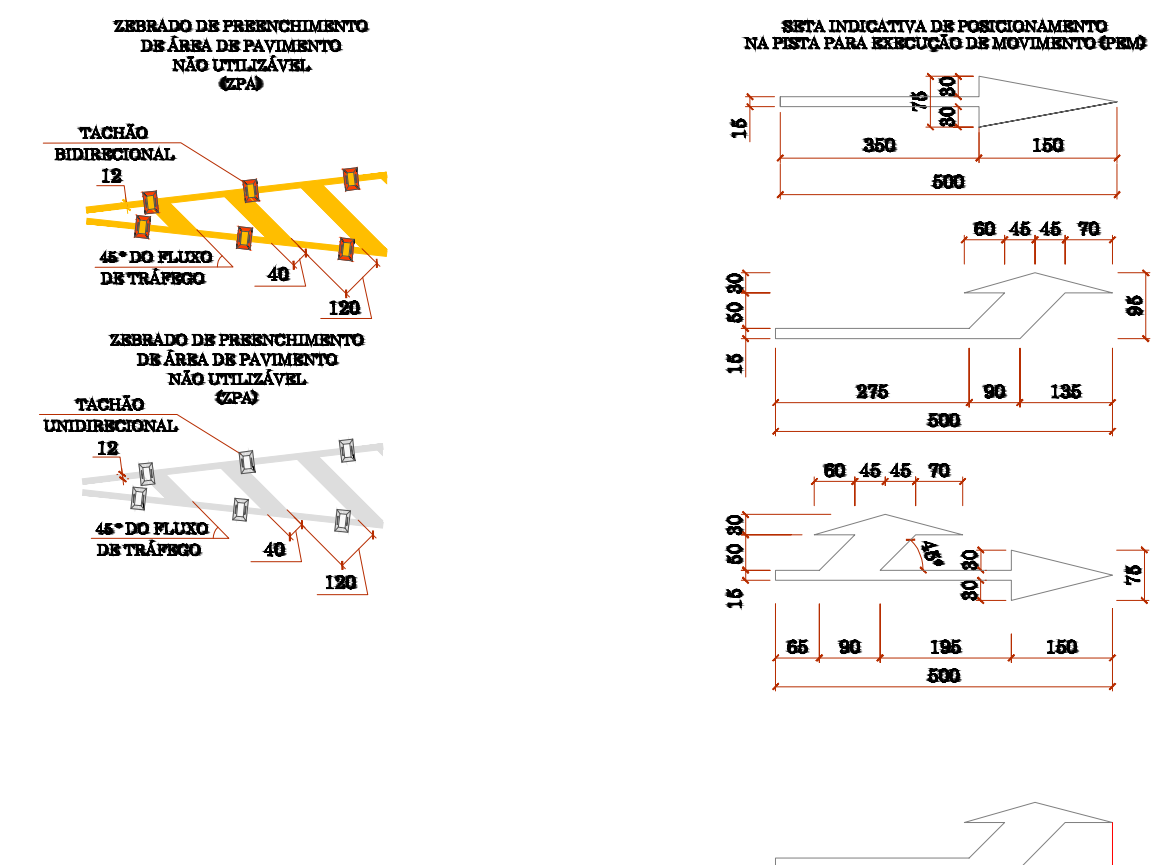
ZEBRADO DE PREENCHIMENTO DE ÁREA DE PAVIMENTO NÃO UTILIZÁVEL (ZPA)

TACHÃO BIDIRECIONAL

12

45° DO FLUXO DE TRÁFEGO

40

120

ZEBRADO DE PREENCHIMENTO DE ÁREA DE PAVIMENTO NÃO UTILIZÁVEL (ZPA)

TACHÃO UNIDIRECIONAL

12

45° DO FLUXO DE TRÁFEGO

40

120

SETA INDICATIVA DE POSICIONAMENTO NA PISTA PARA EXECUÇÃO DE MOVIMENTO (PEM)

30
75
30
15
350
150
500

60 45 45 70
30
50
15
95
275
90
135
500

60 45 45 70
30
50
15
45°
30
30
75
65
90
195
150
500